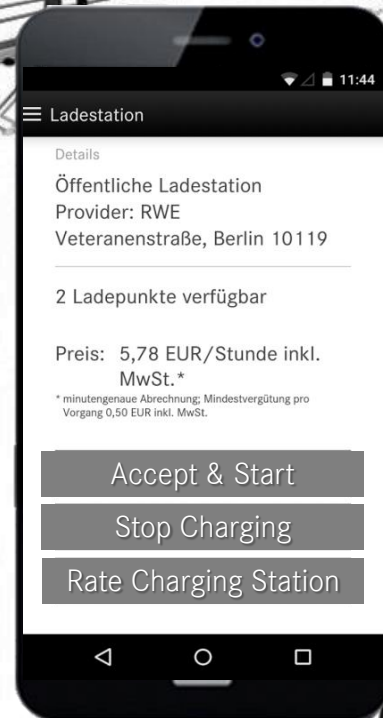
11:44

Ladestation

Details

Öffentliche Ladestation
Provider: RWE
Veteranenstraße, Berlin 10119

2 Ladepunkte verfügbar

Preis: 5,78 EUR/Stunde inkl. MwSt.*

* minutengenaue Abrechnung; Mindestvergütung pro Vorgang 0,50 EUR inkl. MwSt.

Accept & Start

Stop Charging

Rate Charging Station